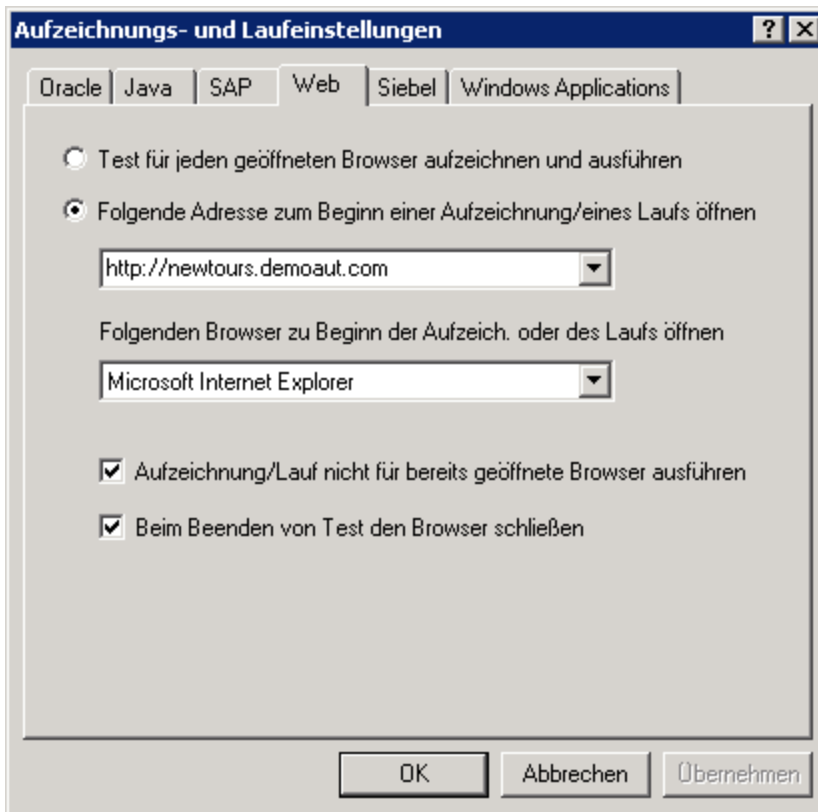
Aufzeichnungs- und Laufeinstellungen

?

Oracle Java SAP Web Siebel Windows Applications

Test für jeden geöffneten Browser aufzeichnen und ausführen

Folgende Adresse zum Beginn einer Aufzeichnung/eines Laufs öffnen

http://newtours.demoaut.com

Folgenden Browser zu Beginn der Aufzeich. oder des Laufs öffnen

Microsoft Internet Explorer

Aufzeichnung/Lauf nicht für bereits geöffnete Browser ausführen

Beim Beenden von Test den Browser schließen

OK Abbrechen Übernehmen